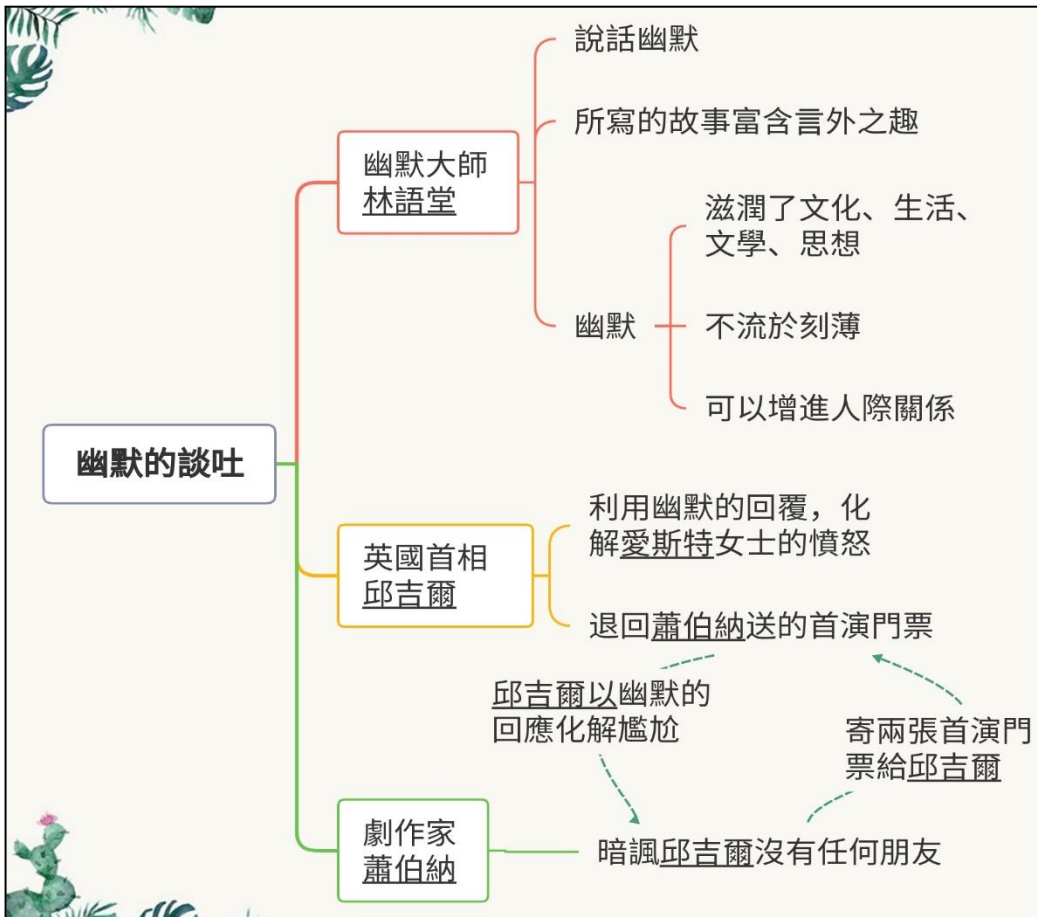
幽默的談吐

幽默大師
林語堂

說話幽默

所寫的故事富含言外之趣

幽默

滋潤了文化、生活、文學、思想

不流於刻薄

可以增進人際關係

英國首相
邱吉爾

利用幽默的回覆，化解愛斯特女士的憤怒

退回蕭伯納送的首演門票

邱吉爾以幽默的回應化解尷尬

寄兩張首演門票給邱吉爾

劇作家
蕭伯納

暗諷邱吉爾沒有任何朋友